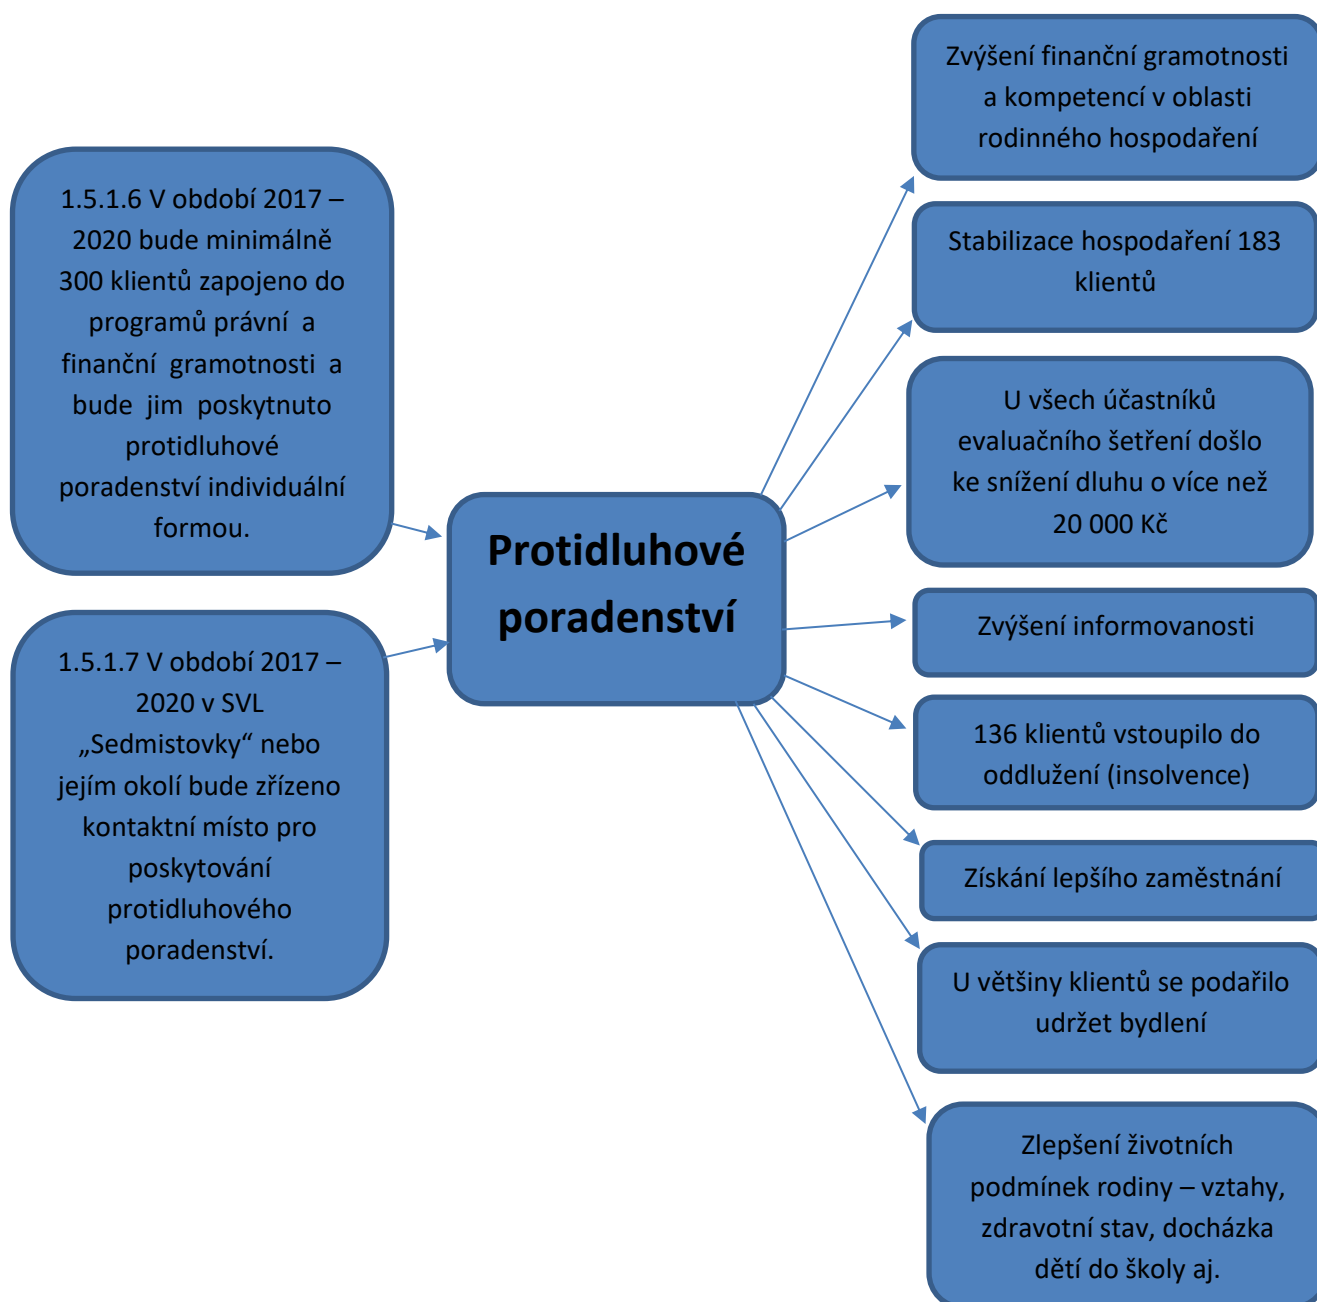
1.5.1.6 V období 2017 – 2020 bude minimálně 300 klientů zapojeno do programů právní a finanční gramotnosti a bude jim poskytnuto protidluhové poradenství individuální formou.

1.5.1.7 V období 2017 – 2020 v SVL „Sedmistovky“ nebo jejím okolí bude zřízeno kontaktní místo pro poskytování protidluhového poradenství.

Protidluhové poradenství

Zvýšení finanční gramotnosti a kompetencí v oblasti rodinného hospodaření

Stabilizace hospodaření 183 klientů

U všech účastníků evaluačního šetření došlo ke snížení dluhu o více než 20 000 Kč

Zvýšení informovanosti

136 klientů vstoupilo do oddlužení (insolvence)

Získání lepšího zaměstnání

U většiny klientů se podařilo udržet bydlení

Zlepšení životních podmínek rodiny – vztahy, zdravotní stav, docházka dětí do školy aj.